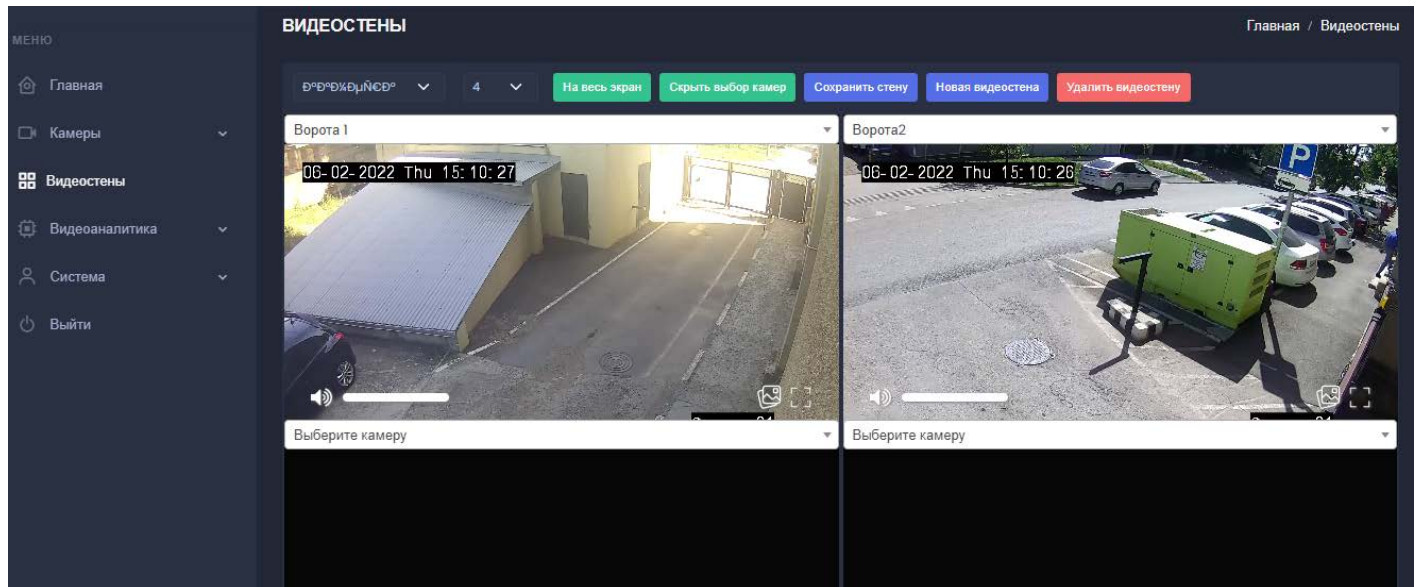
МЕНЮ

Главная

Камеры

Видеостены

Видеоаналитика

Система

Выйти

ВИДЕОСТЕНЫ

Главная / Видеостены

Ð°Ð°Ð¼ÐµÑÐ° 4 На весь экран Скрыть выбор камер Сохранить стену Новая видеостена Удалить видеостену

Ворота 1

06-02-2022 Thu 15:10:27

Ворота2

06-02-2022 Thu 15:10:26

Выберите камеру

Выберите камеру